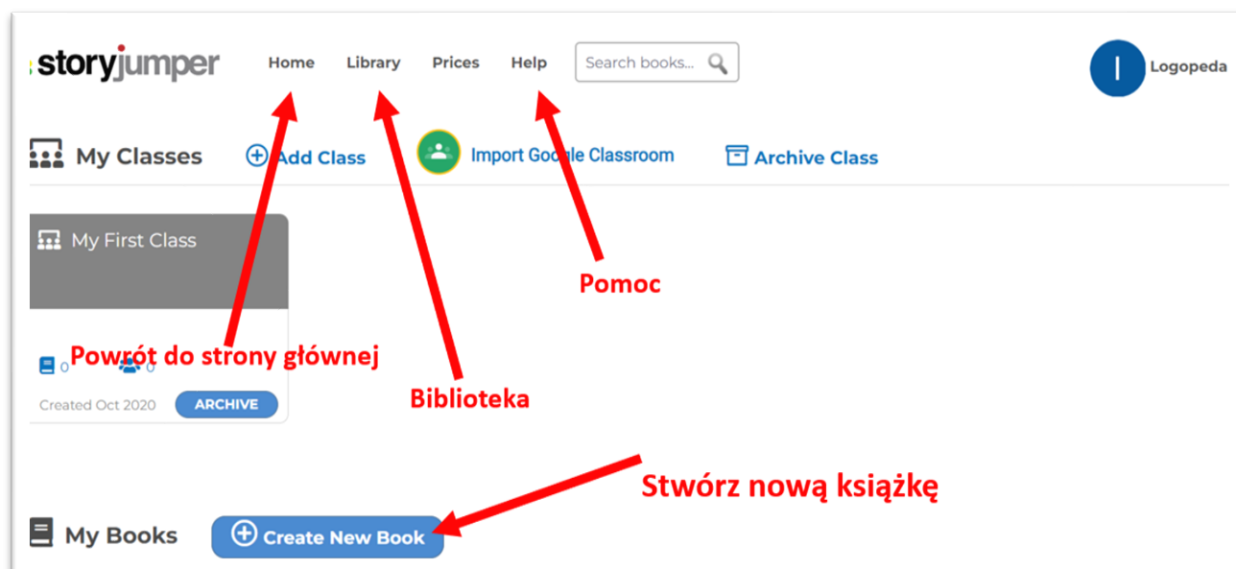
storyjumper Home Library Prices Help Search books...

I Logopeda

My Classes Add Class Import Google Classroom Archive Class

My First Class

Pomoc

0 0

Powrót do strony głównej

Created Oct 2020 ARCHIVE

Biblioteka

Stwórz nową książkę

My Books Create New Book